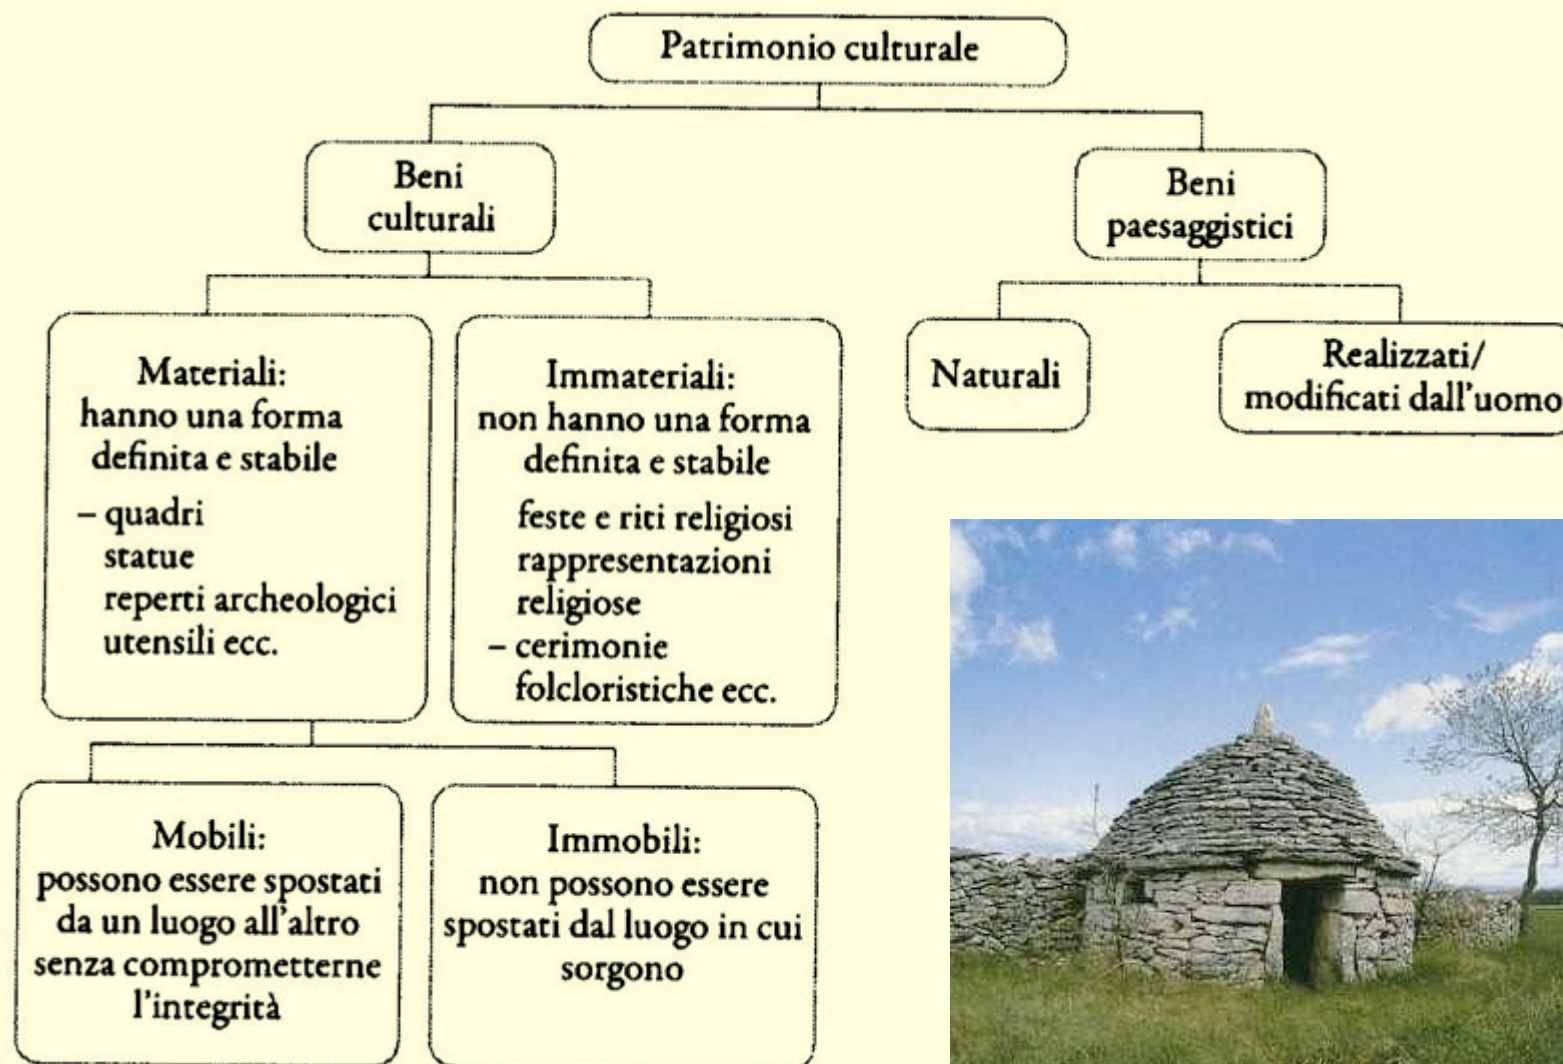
Patrimonio culturale

Beni culturali

Beni paesaggistici

Materiali: hanno una forma definita e stabile
– quadri
statue
reperti archeologici
utensili ecc.

Immateriali: non hanno una forma definita e stabile
feste e riti religiosi
rappresentazioni religiose
– cerimonie folcloristiche ecc.

Naturali

Realizzati/ modificati dall'uomo

Mobili: possono essere spostati da un luogo all'altro senza comprometterne l'integrità

Immobili: non possono essere spostati dal luogo in cui sorgono